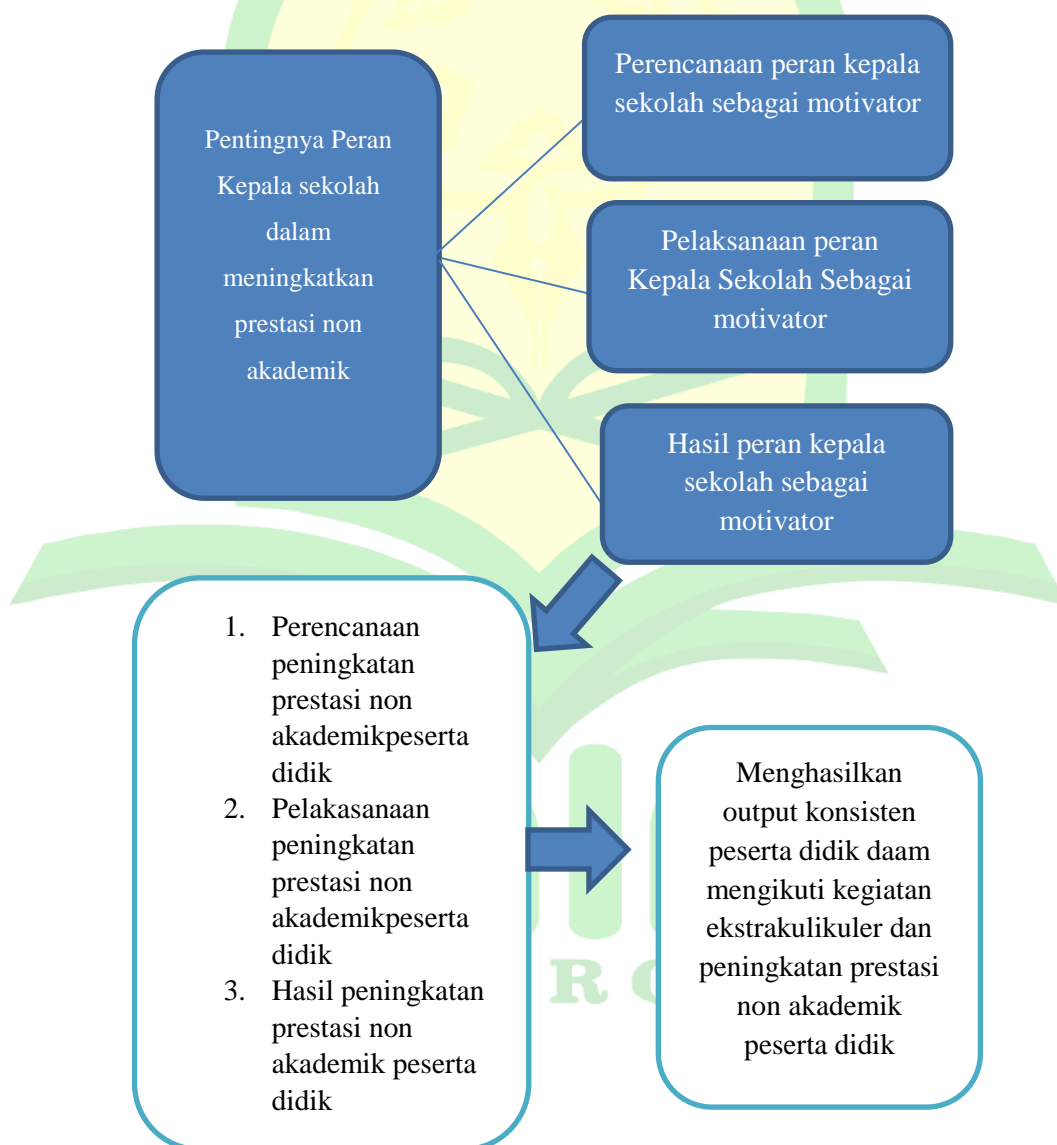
Pentingnya Peran Kepala sekolah dalam meningkatkan prestasi non akademik

Perencanaan peran kepala sekolah sebagai motivator

Pelaksanaan peran Kepala Sekolah Sebagai motivator

Hasil peran kepala sekolah sebagai motivator

1. Perencanaan peningkatan prestasi non akademikpeserta didik
2. Pelakasanaan peningkatan prestasi non akademikpeserta didik
3. Hasil peningkatan prestasi non akademik peserta didik

Menghasilkan output konsisten peserta didik daam mengikuti kegiatan ekstrakulikuler dan peningkatan prestasi non akademik peserta didik